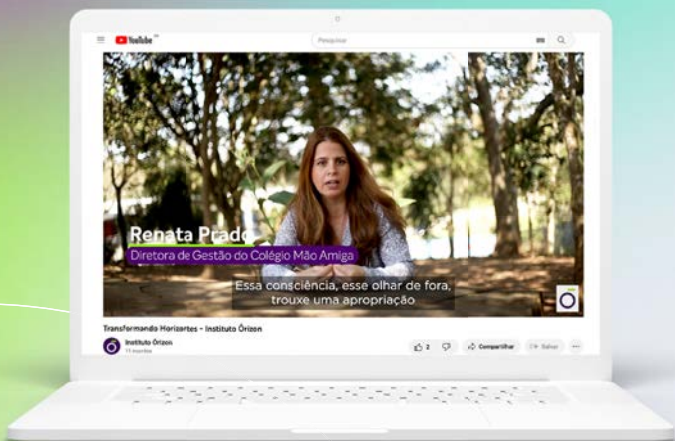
YouTube

Pesquisar

Renata Prado
Diretora de Gestão do Colégio Mão Amiga

Essa consciência, esse olhar de fora, trouxe uma apropriação

Transformando Horizontes - Instituto Órizon

Instituto Órizon
11 inscritos

2

Compartilhar

Salvar

...